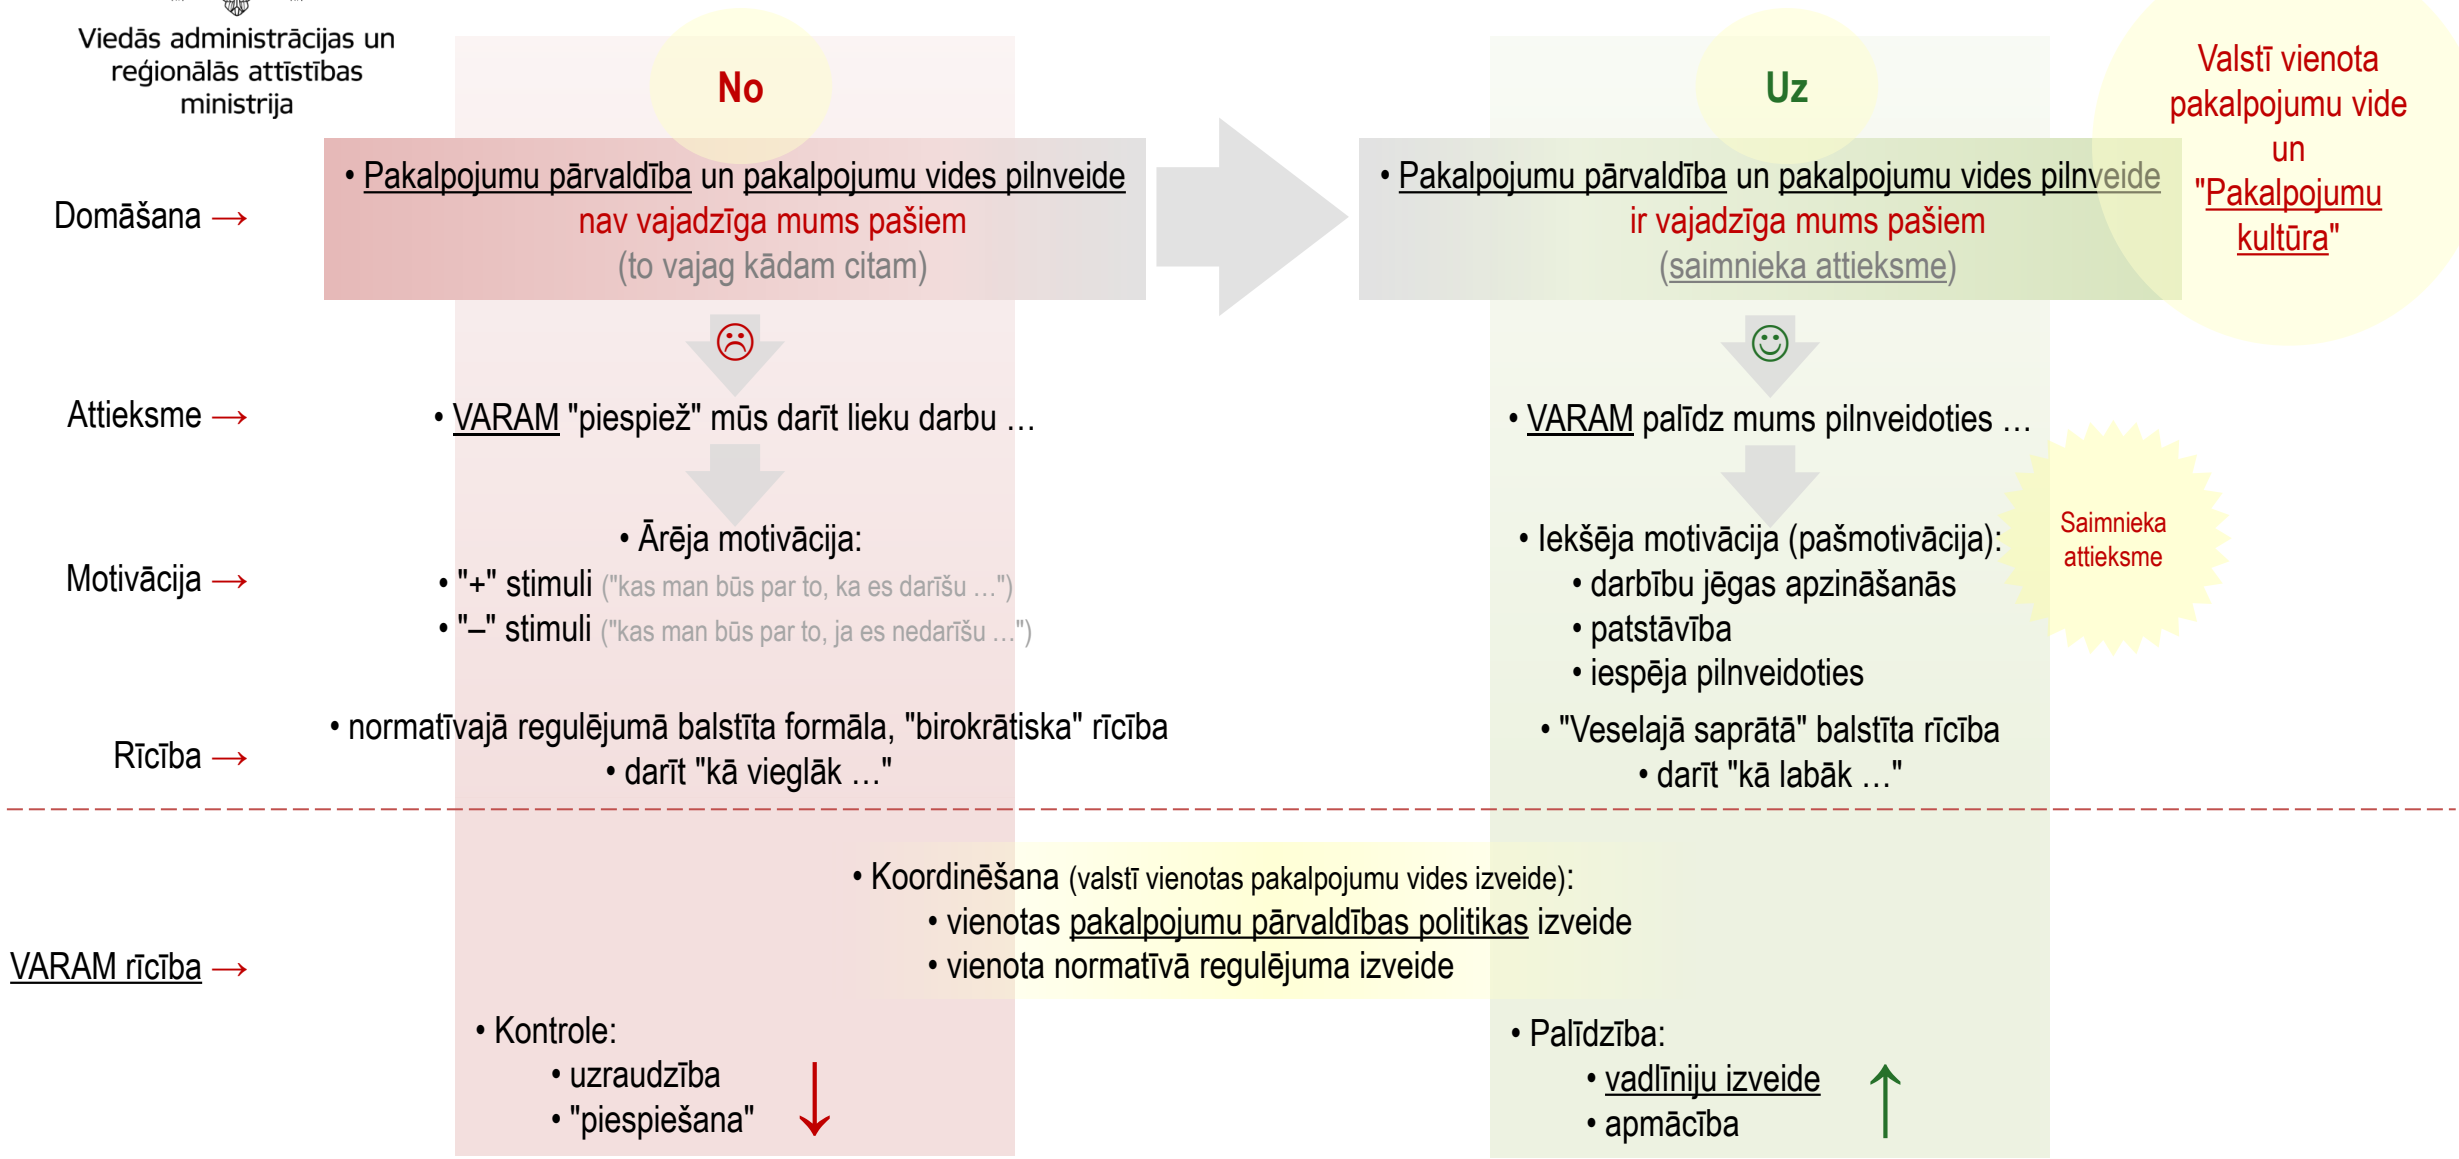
Viedās administrācijas un reģionālās attīstības ministrija

No

Uz

Valstī vienota pakalpojumu vide un "Pakalpojumu kultūra"

Domāšana →

• Pakalpojumu pārvaldība un pakalpojumu vides pilnveide nav vajadzīga mums pašiem (to vajag kādam citam)

• Pakalpojumu pārvaldība un pakalpojumu vides pilnveide ir vajadzīga mums pašiem (saimnieka attieksme)

☹

☺

Attieksme →

• VARAM "piespiež" mūs darīt lieku darbu …

• VARAM palīdz mums pilnveidoties …

Motivācija →

• Ārēja motivācija:
• "+" stimuli ("kas man būs par to, ka es darīšu …")
• "–" stimuli ("kas man būs par to, ja es nedarīšu …")

• Iekšēja motivācija (pašmotivācija):
• darbību jēgas apzināšanās
• patstāvība
• iespēja pilnveidoties

Saimnieka attieksme

Rīcība →

• normatīvajā regulējumā balstīta formāla, "birokrātiska" rīcība
• darīt "kā vieglāk …"

• "Veselajā saprātā" balstīta rīcība
• darīt "kā labāk …"

VARAM rīcība →

• Koordinēšana (valstī vienotas pakalpojumu vides izveide):
• vienotas pakalpojumu pārvaldības politikas izveide
• vienota normatīvā regulējuma izveide

• Kontrole:
• uzraudzība
• "piespiešana"

• Palīdzība:
• vadlīniju izveide
• apmācība